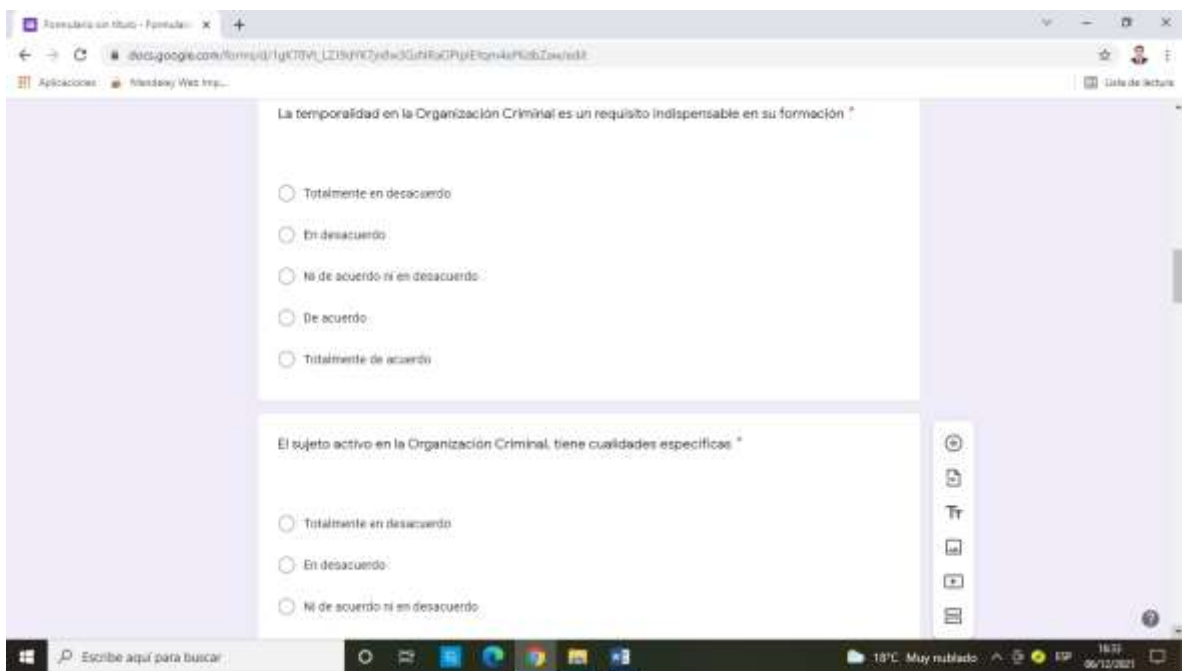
Formulario sin título - Formular ×

docs.google.com/forms/d/1gX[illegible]/edit

Aplicaciones Mendeley Web Imp...

Lista de lectura

La temporalidad en la Organización Criminal es un requisito indispensable en su formación *

Totalmente en desacuerdo

En desacuerdo

Ni de acuerdo ni en desacuerdo

De acuerdo

Totalmente de acuerdo

El sujeto activo en la Organización Criminal, tiene cualidades especificas *

Totalmente en desacuerdo

En desacuerdo

Ni de acuerdo ni en desacuerdo

Escribe aquí para buscar

18°C Muy nublado ESP 16:33 06/12/2021